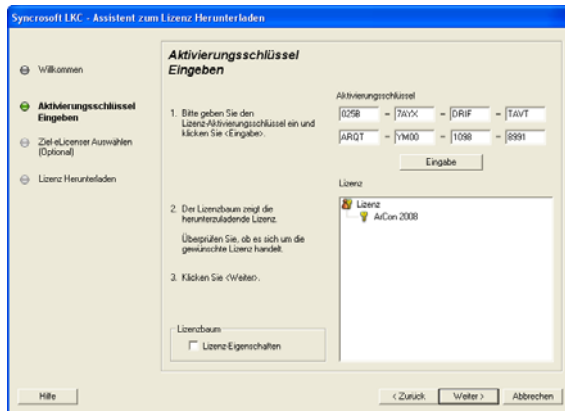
Syncrosoft LKC - Assistent zum Lizenz Herunterladen

Willkommen

Aktivierungsschlüssel Eingeben

Ziel-eLicenser Auswählen (Optional)

Lizenz Herunterladen

Aktivierungsschlüssel Eingeben

1. Bitte geben Sie den Lizenz-Aktivierungsschlüssel ein und klicken Sie <Eingabe>.

Aktivierungsschlüssel

| 0258 | - | 7AYX | - | DRIF | - | TAVT |
|---|---|---|---|---|---|---|
| ARQT | - | YM00 | - | 1098 | - | 8991 |

Eingabe

Lizenz

Lizenz
ArCon 2008

2. Der Lizenzbaum zeigt die herunterzuladende Lizenz.

Überprüfen Sie, ob es sich um die gewünschte Lizenz handelt.

3. Klicken Sie <Weiter>.

Lizenzbaum

Lizenz-Eigenschaften

Hilfe

< Zurück

Weiter >

Abbrechen